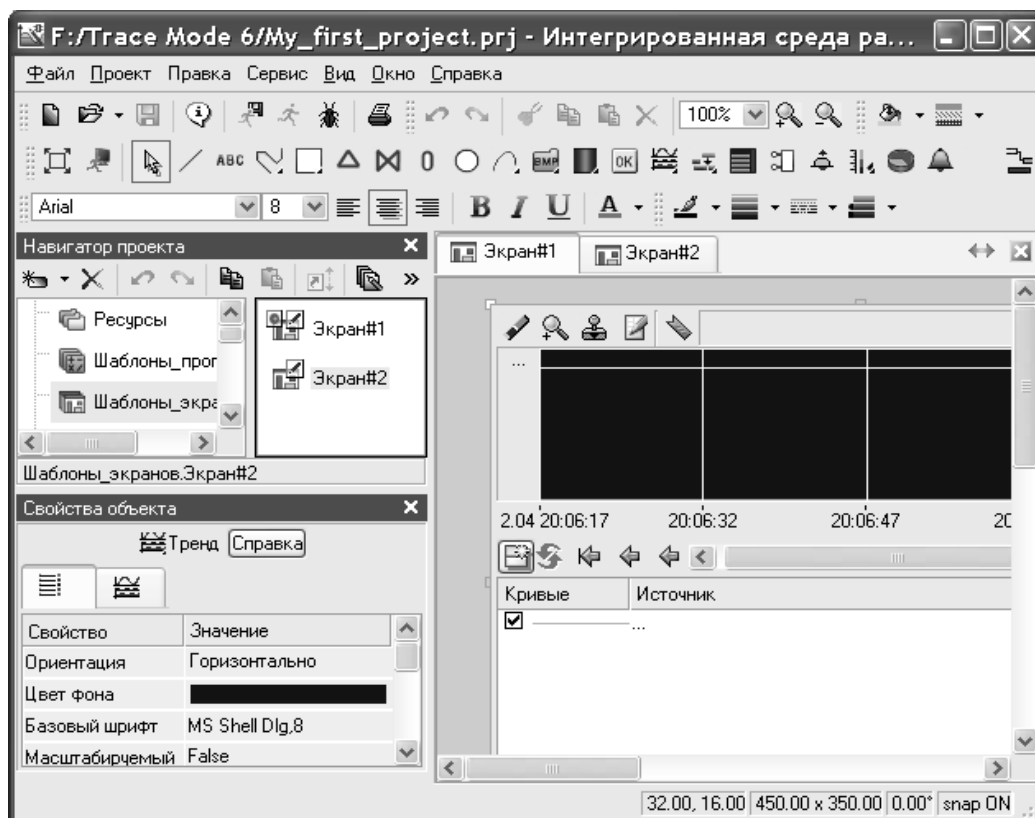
F:/Trace Mode 6/My_first_project.prj - Интегрированная среда ра...

Файл Проект Правка Сервис Вид Окно Справка

100%

ABC 0 BMP OK

Arial 8 B I U A

Навигатор проекта

Ресурсы
Шаблоны_прог
Шаблоны_экра

Экран#1
Экран#2

Шаблоны_экранов.Экран#2

Свойства объекта

Тренд Справка

| Свойство | Значение |
|---|---|
| Ориентация | Горизонтально |
| Цвет фона | |
| Базовый шрифт | MS Shell Dlg,8 |
| Масштабируемый | False |

Экран#1 Экран#2

...

2.04 20:06:17 20:06:32 20:06:47 2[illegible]

| Кривые | Источник |
|---|---|
| ☑ | ... |

32.00, 16.00 450.00 x 350.00 0.00° snap ON